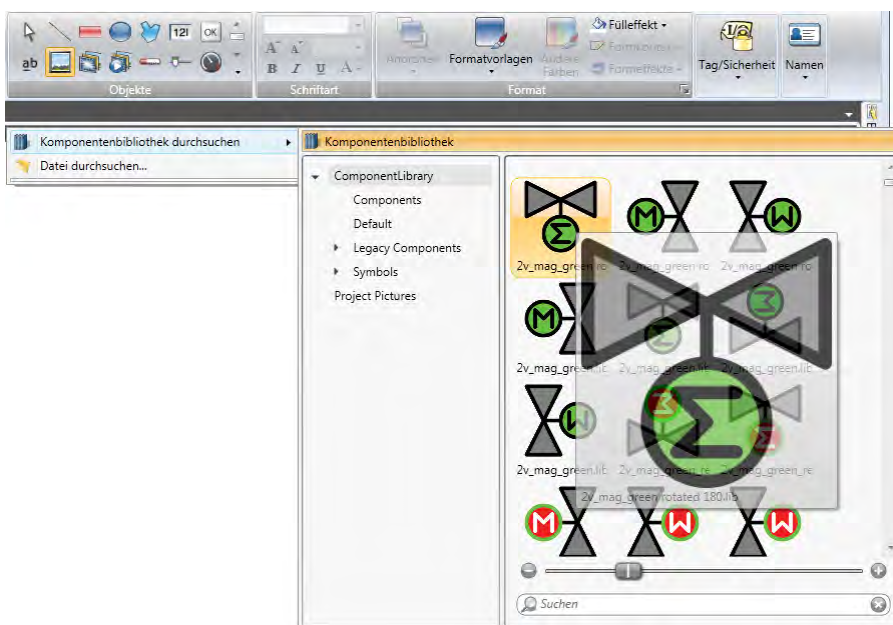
ab 12I OK

Objekte

Schriftart

Anordnen

Formatvorlagen

Andere Farben

Fülleffekt

Formfarbe

Formeffekte

Format

Tag/Sicherheit

Namen

Komponentenbibliothek durchsuchen

Datei durchsuchen...

Komponentenbibliothek

ComponentLibrary

Components

Default

Legacy Components

Symbols

Project Pictures

2v_mag_green.lib

2v_mag_green.ro

2v_mag_green.ro

2v_mag_green.lib

2v_mag_green.lib

2v_mag_green.lib

2v_mag_green.lib

2v_mag_green.re

2v_mag_green.re

2v_mag_green rotated 180.lib

Suchen